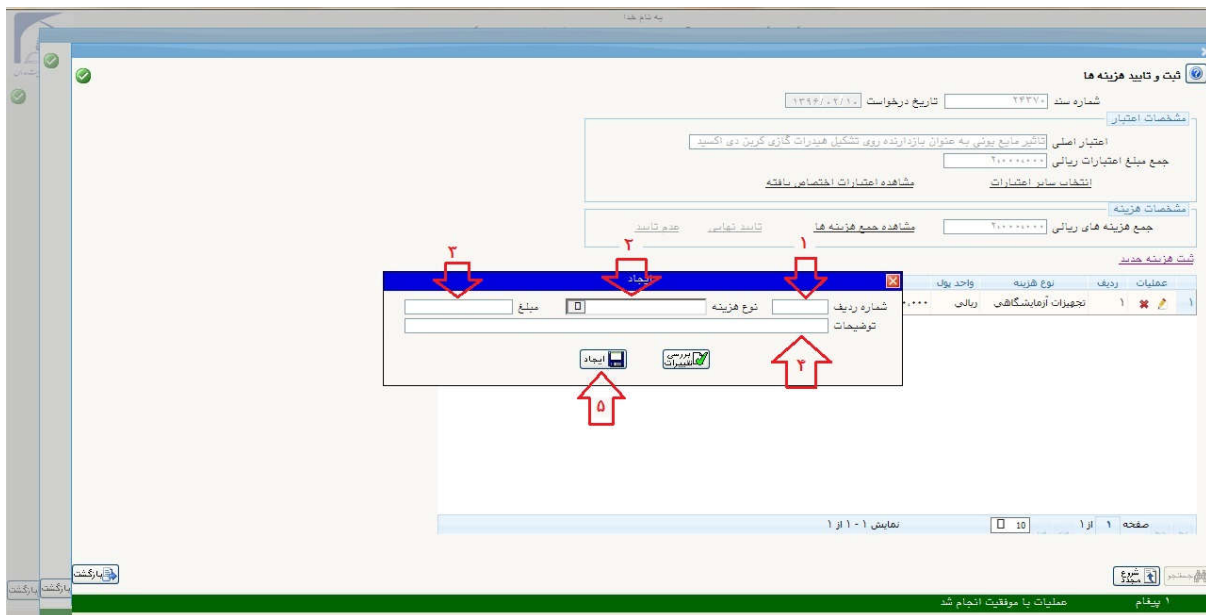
به نام خدا

ثبت و تایید هزینه ها

شماره سند ۲۴۳۷۰ تاریخ درخواست ۱۳۹۴/۰۲/۱۰

مشخصات اعتبار

اعتبار اصلی تاثیر مایع یونی به عنوان بازدارنده روی تشکیل هیدرات گازی کربن دی اکسید

جمع مبلغ اعتبارات ریالی ۲۰۰۰۰۰۰۰۰

انتخاب سایر اعتبارات مشاهده اعتبارات اختصاص یافته

مشخصات هزینه

جمع هزینه های ریالی ۲۰۰۰۰۰۰۰۰ مشاهده جمع هزینه ها تایید نهایی عدم تایید

ثبت هزینه جدید

| عملیات | ردیف | نوع هزینه | واحد پول | |
|---|---|---|---|---|
| ۱ | ۱ | تجهیزات آزمایشگاهی | ریالی | ۰۰۰,۰۰۰ |

ایجاد

۳ ۲ ۱

شماره ردیف نوع هزینه مبلغ

توضیحات

۴

بررسی تغییرات ایجاد

۵

صفحه ۱ از ۱ 10 نمایش ۱ - ۱ از ۱

بازگشت

شروع مجدد

بازگشت بازگشت

۱ پیغام عملیات با موفقیت انجام شد